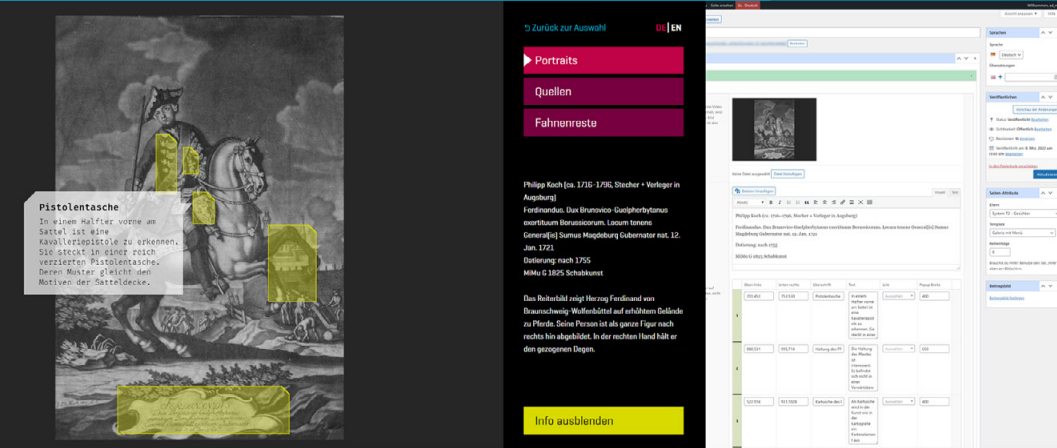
Pistolentasche

In einem Halfter vorne am Sattel ist eine Kavalleriepistole zu erkennen. Sie steckt in einer reich verzierten Pistolentasche. Deren Muster gleicht den Motiven der Satteldecke.

Zurück zur Auswahl

DE | EN

Portraits

Quellen

Fahnenreste

Philipp Koch (ca. 1716-1796, Stecher + Verleger in Augsburg)

Ferdinandus. Dux Brunovico-Guelpherbytanus exertituum Borussicorum. Locum tenens General[is] Sumus Magdeburg Gubernator nat. 12. Jan. 1721

Datierung: nach 1755

MiMu G 1825 Schabkunst

Das Reiterbild zeigt Herzog Ferdinand von Braunschweig-Wolfenbüttel auf erhöhtem Gelände zu Pferde. Seine Person ist als ganze Figur nach rechts hin abgebildet. In der rechten Hand hält er den gezogenen Degen.

Info ausblenden

Philipp Koch (ca. 1716-1796, Stecher + Verleger in Augsburg)

Datierung: nach 1755

MiMu G 1825 Schabkunst

Sprachen

Sprache

Deutsch

Übersetzungen

Veröffentlichen

Seiten-Attribute

Beitragsbild

Pistolentasche

Haltung des Pf

Bartsche des I

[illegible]